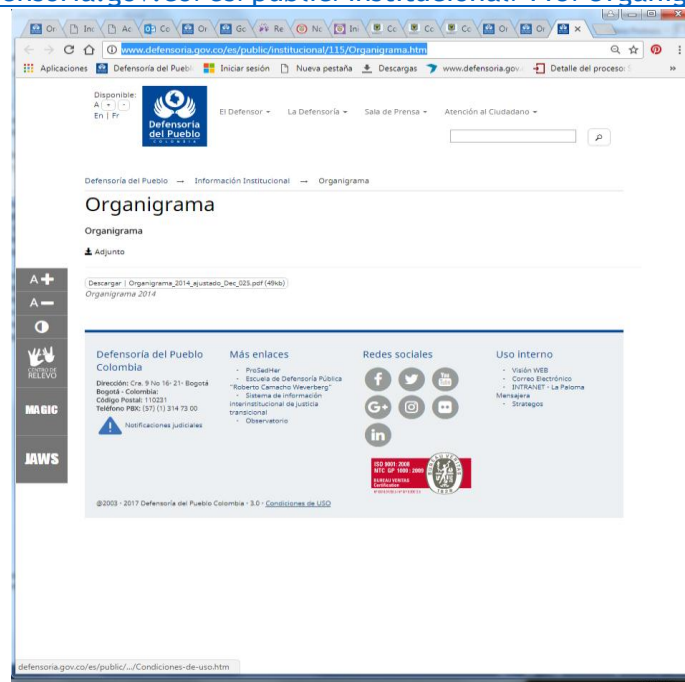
ensoria.gov.co/es/public/institucional/115/Organig

Or | Inc | Ac | Cc | Or | Gc | Re | Nc | Ini | Cc | Cc | Cc | Or | Or | Or | ×

www.defensoria.gov.co/es/public/institucional/115/Organigrama.htm

Aplicaciones | Defensoría del Puebl | Iniciar sesión | Nueva pestaña | Descargas | www.defensoria.gov. | Detalle del proceso

Disponible:
A (+) (-)
En | Fr

Defensoría del Pueblo COLOMBIA

El Defensor ▾ | La Defensoría ▾ | Sala de Prensa ▾ | Atención al Ciudadano ▾

Defensoría del Pueblo → Información Institucional → Organigrama

Organigrama

Organigrama

Adjunto

A+
A−

CENTRO DE RELEVO

MAGIC

JAWS

Descargar | Organigrama_2014_ajustado_Dec_025.pdf (49kb)
Organigrama 2014

Defensoría del Pueblo Colombia

Dirección: Cra. 9 No 16- 21- Bogotá
Bogotá - Colombia:
Código Postal: 110231
Teléfono PBX: (57) (1) 314 73 00

Notificaciones judiciales

Más enlaces
- ProSedHer
- Escuela de Defensoría Pública "Roberto Camacho Weverberg"
- Sistema de información interinstitucional de justicia transicional
- Observatorio

Redes sociales

ISO 9001:2008
NTC GP 1000:2009
BUREAU VERITAS Certification

Uso interno
- Visión WEB
- Correo Electrónico
- INTRANET - La Paloma Mensajera
- Strategos

@2003 - 2017 Defensoría del Pueblo Colombia - 3.0 - Condiciones de USO

defensoria.gov.co/es/public/.../Condiciones-de-uso.htm